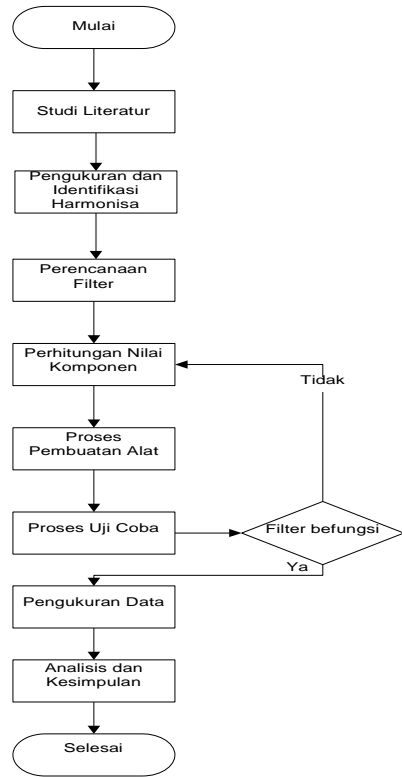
Mulai

Studi Literatur

Pengukuran dan Identifikasi Harmonisa

Perencanaan Filter

Perhitungan Nilai Komponen

Tidak

Proses Pembuatan Alat

Proses Uji Coba

Filter befungsi

Ya

Pengukuran Data

Analisis dan Kesimpulan

Selesai